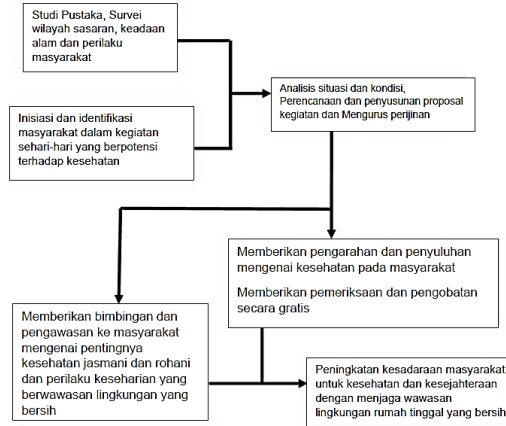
Studi Pustaka, Survei wilayah sasaran, keadaan alam dan perilaku masyarakat

Inisiasi dan identifikasi masyarakat dalam kegiatan sehari-hari yang berpotensi terhadap kesehatan

Analisis situasi dan kondisi, Perencanaan dan penyusunan proposal kegiatan dan Mengurus perijinan

Memberikan pengarahan dan penyuluhan mengenai kesehatan pada masyarakat

Memberikan pemeriksaan dan pengobatan secara gratis

Memberikan bimbingan dan pengawasan ke masyarakat mengenai pentingnya kesehatan jasmani dan rohani dan perilaku keseharian yang berwawasan lingkungan yang bersih

Peningkatan kesadaraan masyarakat untuk kesehatan dan kesejahteraan dengan menjaga wawasan lingkungan rumah tinggal yang bersih